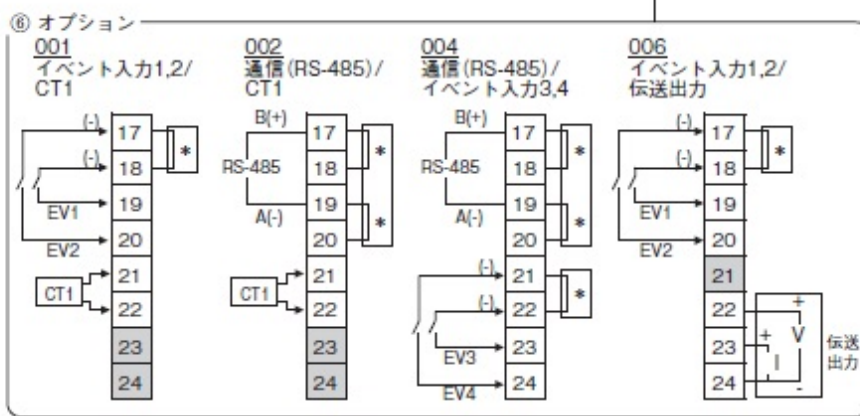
⑥ オプション

001
イベント入力1,2/
CT1

(-) 17 *
(-) 18
EV1 19
EV2 20
CT1 21
22
23
24

002
通信(RS-485)/
CT1

B(+) 17 *
RS-485 18
A(-) 19 *
20
CT1 21
22
23
24

004
通信(RS-485)/
イベント入力3,4

B(+) 17 *
RS-485 18
A(-) 19 *
20
(-) 21 *
(-) 22
EV3 23
EV4 24

006
イベント入力1,2/
伝送出力

(-) 17 *
(-) 18
EV1 19
EV2 20
21
22 + V
23 + I
24 -
伝送出力